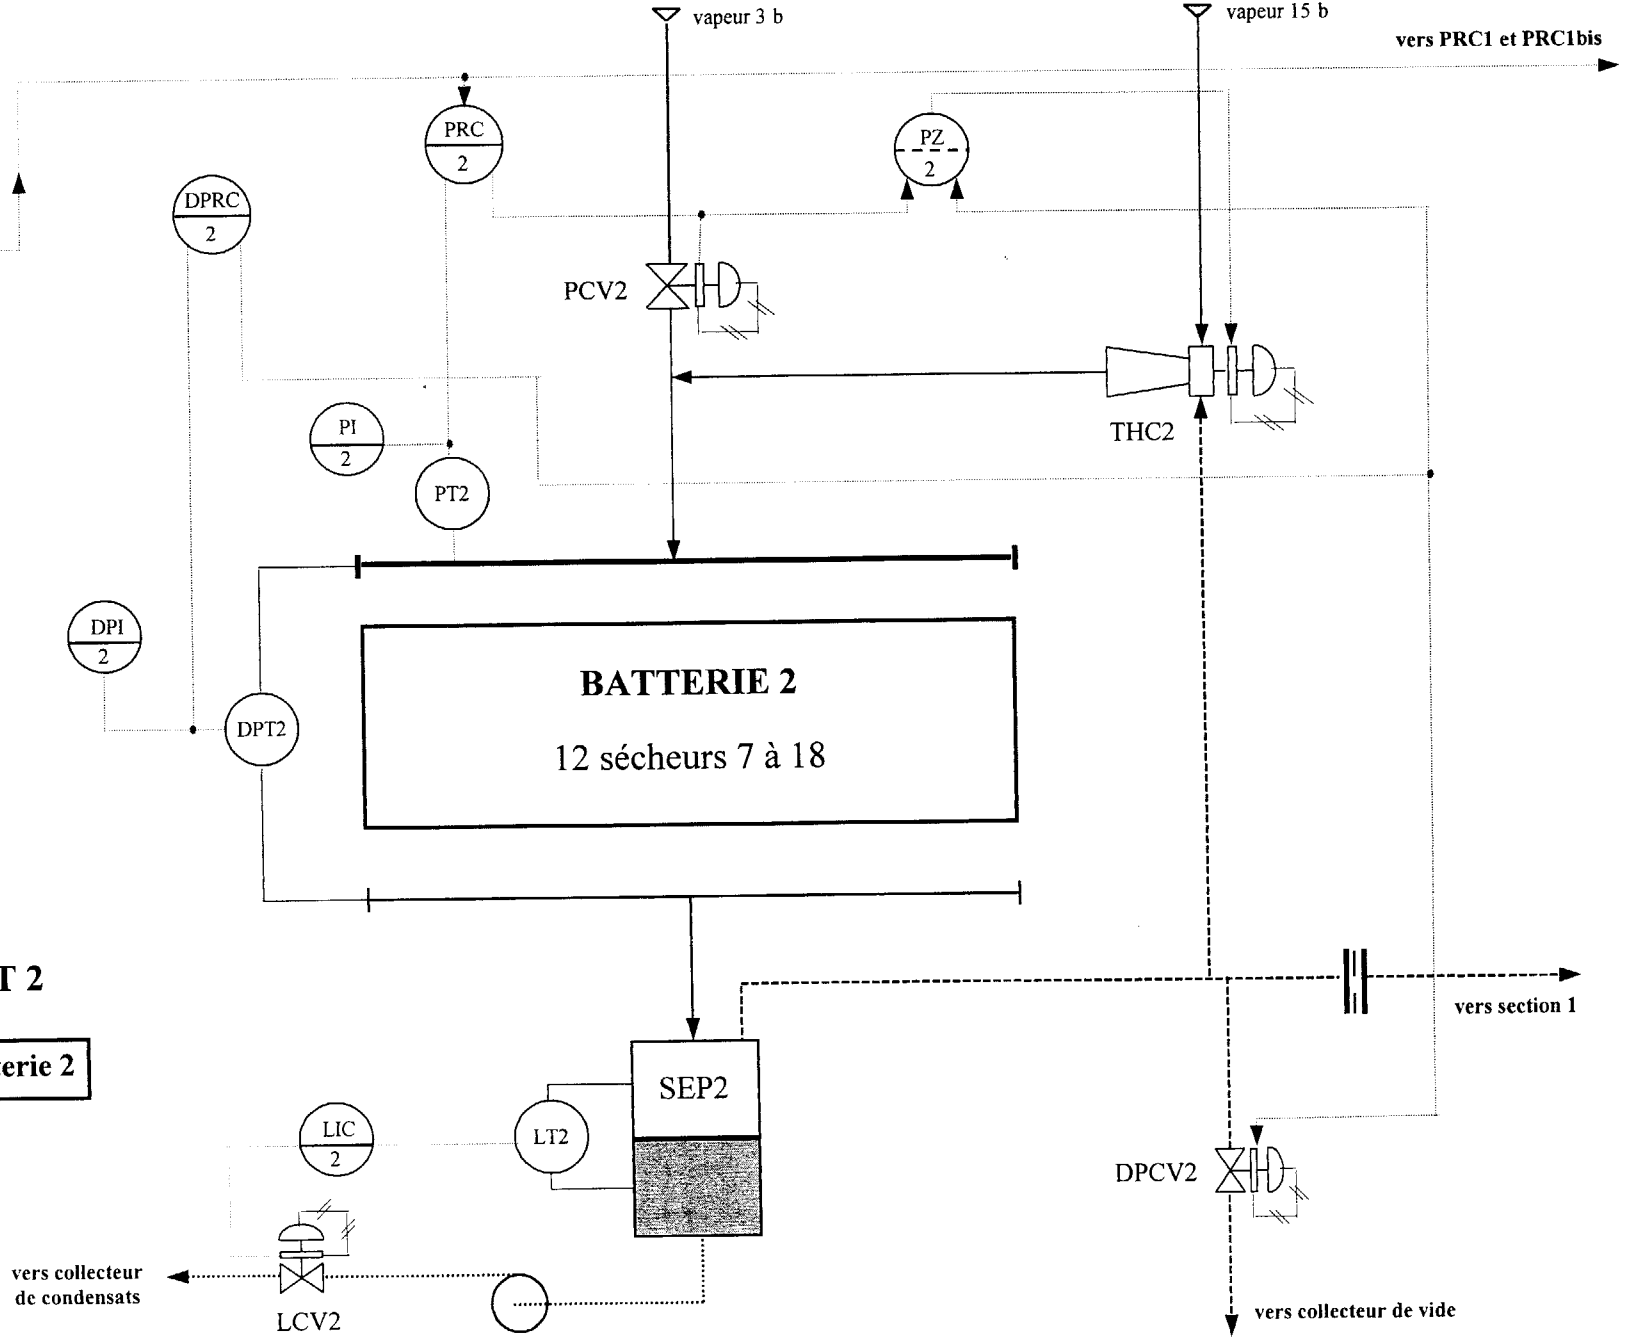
vapeur 3 b

vapeur 15 b

vers PRC1 et PRC1bis

PRC
2

PZ
2

DPRC
2

PCV2

THC2

PI
2

PT2

DPI
2

DPT2

BATTERIE 2

12 sécheurs 7 à 18

T 2

erie 2

vers section 1

SEP2

LIC
2

LT2

DPCV2

vers collecteur de condensats

LCV2

vers collecteur de vide